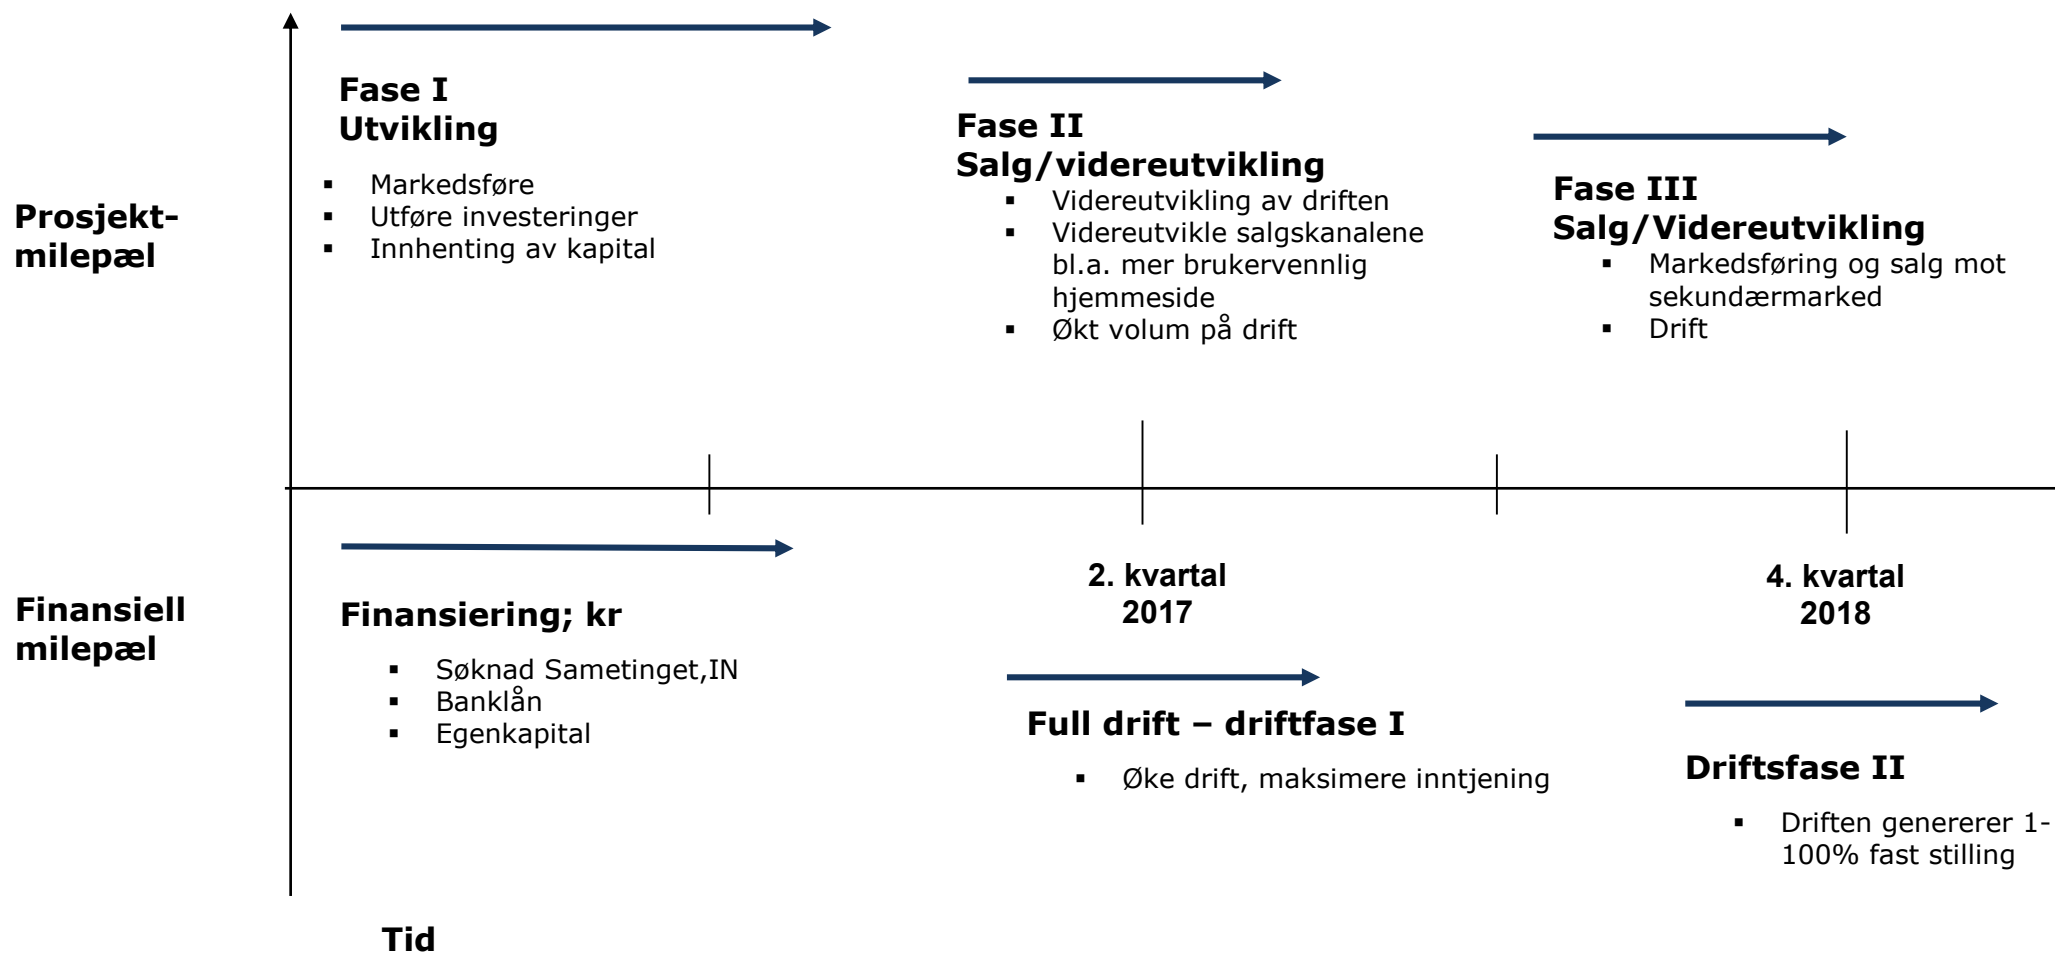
Prosjekt-milepæl

Fase I
Utvikling

- Markedsføre
- Utføre investeringer
- Innhenting av kapital

Fase II
Salg/videreutvikling

- Videreutvikling av driften
- Videreutvikle salgskanalene bl.a. mer brukervennlig hjemmeside
- Økt volum på drift

Fase III
Salg/Videreutvikling

- Markedsføring og salg mot sekundærmarked
- Drift

Finansiell milepæl

2. kvartal 2017

4. kvartal 2018

Finansiering; kr

- Søknad Sametinget,IN
- Banklån
- Egenkapital

Full drift – driftfase I

- Øke drift, maksimere inntjening

Driftsfase II

- Driften genererer 1-100% fast stilling

Tid